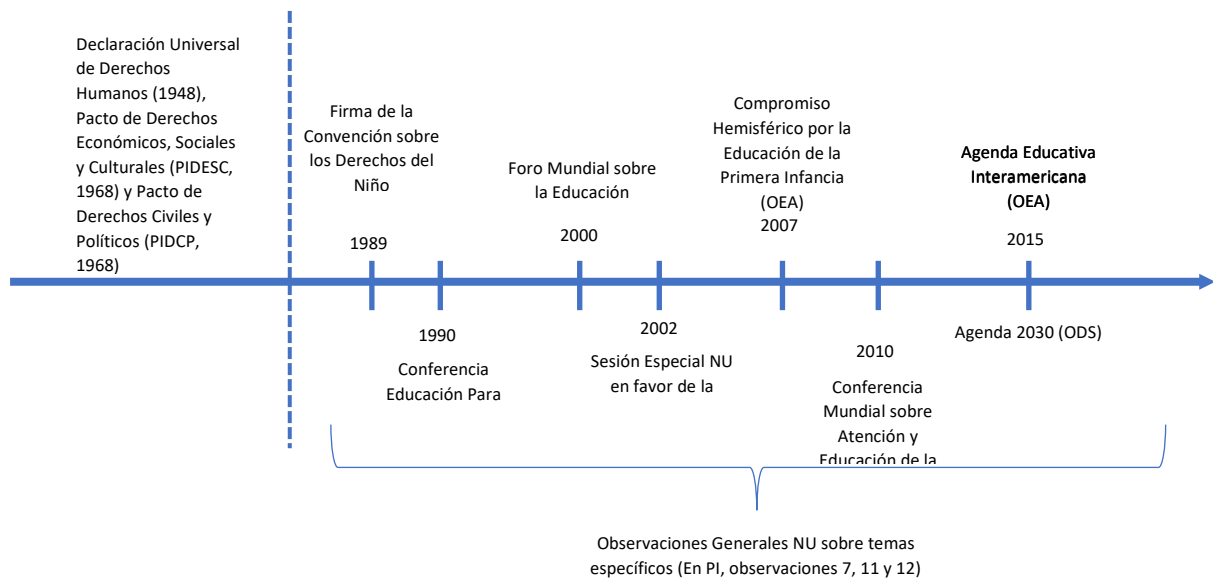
Declaración Universal de Derechos Humanos (1948), Pacto de Derechos Económicos, Sociales y Culturales (PIDESC, 1968) y Pacto de Derechos Civiles y Políticos (PIDCP, 1968)

Firma de la Convención sobre los Derechos del Niño

1989

Foro Mundial sobre la Educación

2000

Compromiso Hemisférico por la Educación de la Primera Infancia (OEA)

2007

Agenda Educativa Interamericana (OEA)

2015

1990

Conferencia Educación Para

2002

Sesión Especial NU en favor de la

2010

Conferencia Mundial sobre Atención y Educación de la

Agenda 2030 (ODS)

Observaciones Generales NU sobre temas específicos (En PI, observaciones 7, 11 y 12)